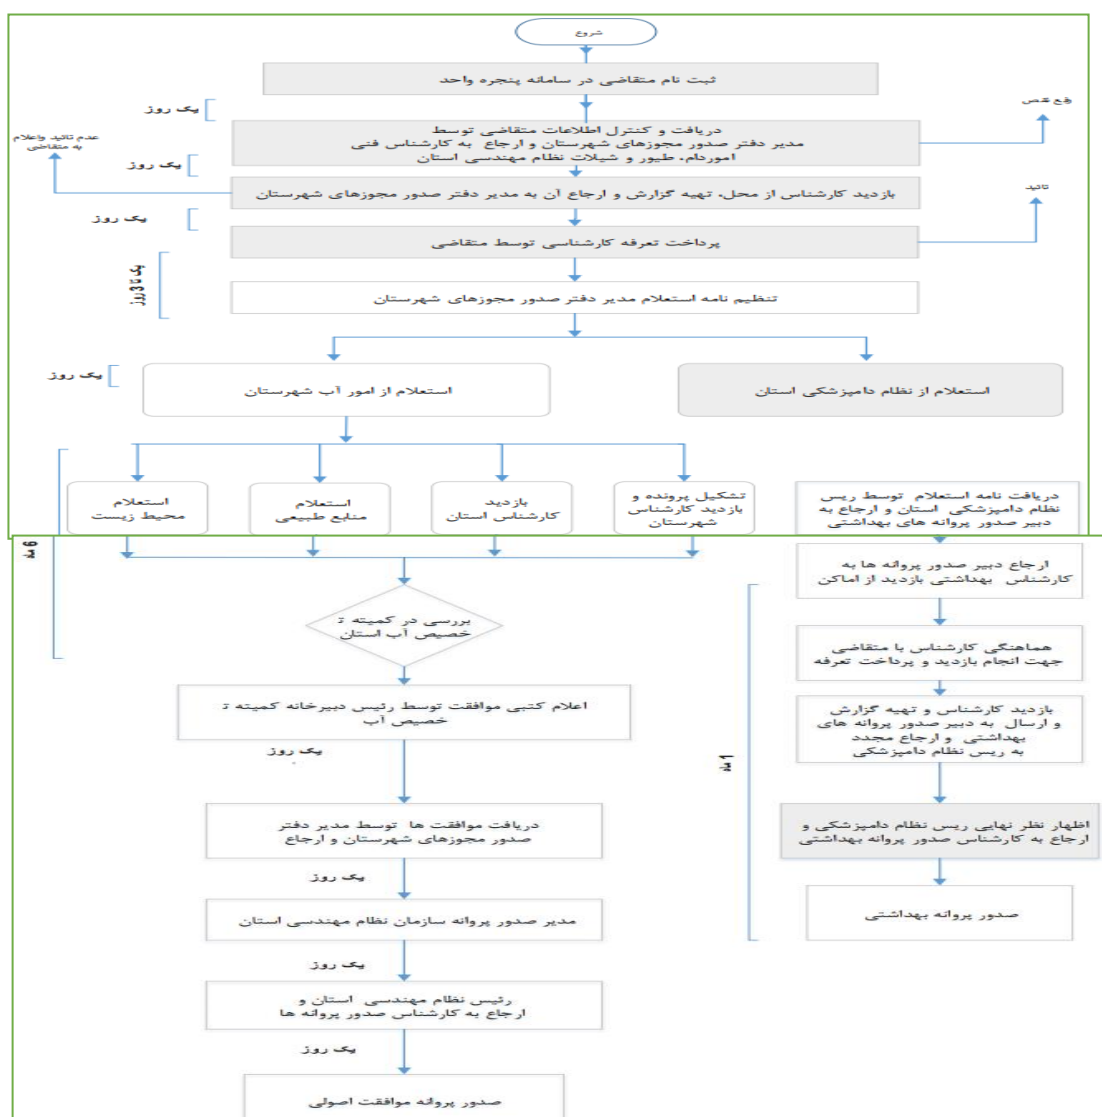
شروع

ثبت نام متقاضی در سامانه پنجره واحد

یک روز

رفع نقص

دریافت و کنترل اطلاعات متقاضی توسط مدیر دفتر صدور مجوزهای شهرستان و ارجاع به کارشناس فنی اموردام، طیور و شیلات نظام مهندسی استان

یک روز

عدم تائید واعلام به متقاضی

بازدید کارشناس از محل، تهیه گزارش و ارجاع آن به مدیر دفتر صدور مجوزهای شهرستان

تائید

یک روز

پرداخت تعرفه کارشناسی توسط متقاضی

یک تا 3 روز

تنظیم نامه استعلام مدیر دفتر صدور مجوزهای شهرستان

یک روز

استعلام از امور آب شهرستان

استعلام از نظام دامپزشکی استان

استعلام محیط زیست

استعلام منابع طبیعی

بازدید کارشناس استان

تشکیل پرونده و بازدید کارشناس شهرستان

دریافت نامه استعلام توسط ریس نظام دامپزشکی استان و ارجاع به دبیر صدور پروانه های بهداشتی

6 ماه

ارجاع دبیر صدور پروانه ها به کارشناس بهداشتی بازدید از اماکن

بررسی در کمیته ت خصیص آب استان

هماهنگی کارشناس با متقاضی جهت انجام بازدید و پرداخت تعرفه

اعلام کتبی موافقت توسط رئیس دبیرخانه کمیته ت خصیص آب

بازدید کارشناس و تهیه گزارش و ارسال به دبیر صدور پروانه های بهداشتی و ارجاع مجدد به ریس نظام دامپزشکی

یک روز

1 ماه

دریافت موافقت ها توسط مدیر دفتر صدور مجوزهای شهرستان و ارجاع

اظهار نظر نهایی ریس نظام دامپزشکی و ارجاع به کارشناس صدور پروانه بهداشتی

یک روز

صدور پروانه بهداشتی

مدیر صدور پروانه سازمان نظام مهندسی استان

یک روز

رئیس نظام مهندسی استان و ارجاع به کارشناس صدور پروانه ها

یک روز

صدور پروانه موافقت اصولی